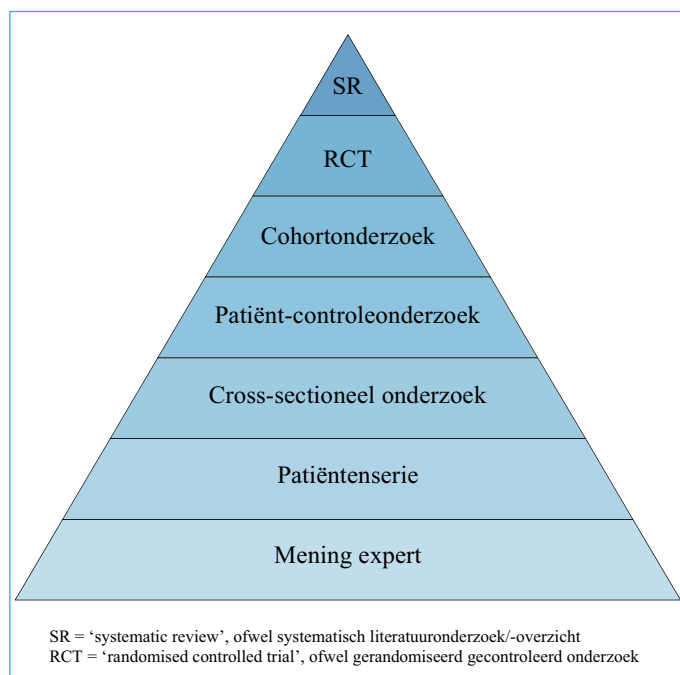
SR

RCT

Cohortonderzoek

Patiënt-controleonderzoek

Cross-sectioneel onderzoek

Patiëntenserie

Mening expert

SR = ‘systematic review’, ofwel systematisch literatuuronderzoek/-overzicht
RCT = ‘randomised controlled trial’, ofwel gerandomiseerd gecontroleerd onderzoek